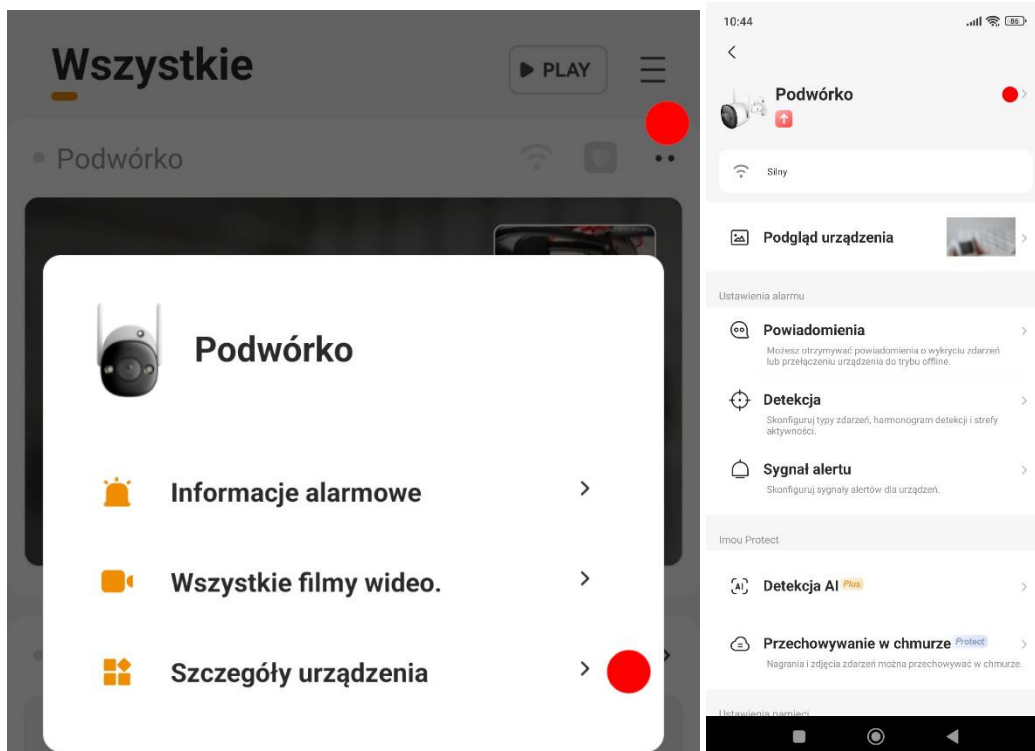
Wszystkie

PLAY

Podwórko

Podwórko

Informacje alarmowe

Wszystkie filmy wideo.

Szczegóły urządzenia

10:44

86

Podwórko

Silny

Podgląd urządzenia

Ustawienia alarmu

Powiadomienia
Możesz otrzymywać powiadomienia o wykryciu zdarzeń lub przełączeniu urządzenia do trybu offline.

Detekcja
Skonfiguruj typy zdarzeń, harmonogram detekcji i strefy aktywności.

Sygnał alertu
Skonfiguruj sygnały alertów dla urządzeń.

Imou Protect

Detekcja AI Plus

Przechowywanie w chmurze Protect
Nagrania i zdjęcia zdarzeń można przechowywać w chmurze.

Ustawienia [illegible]